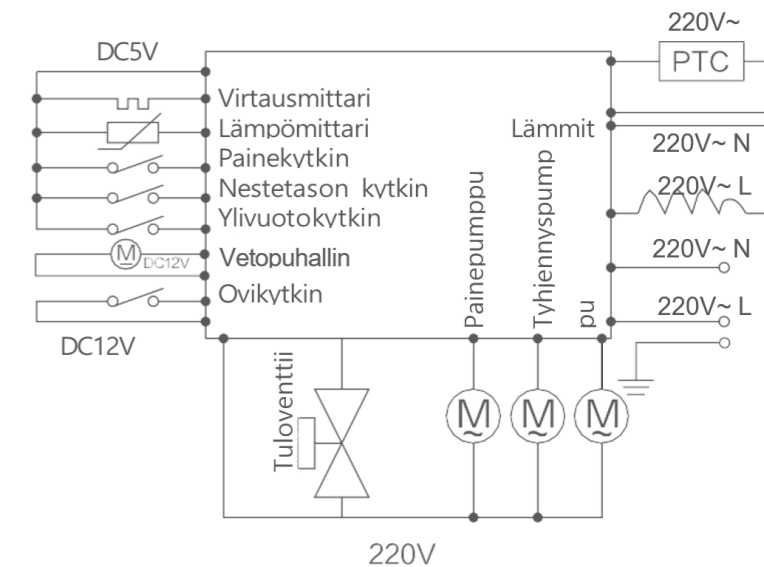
220V~
DC5V
PTC
Virtausmittari
Lämpömittari
Lämmit
Painekytkin
220V~ N
Nestetason kytkin
220V~ L
Ylivuotokytkin
Vetopuhallin
DC12V
220V~ N
Ovikytkin
220V~ L
Painepumppu
Tyhjennyspump
pu
DC12V
Tuloventtii
220V